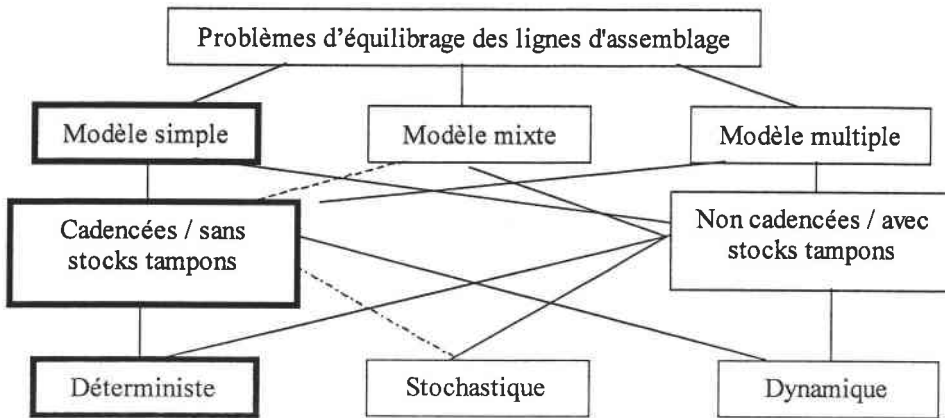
Problèmes d’équilibrage des lignes d'assemblage

Modèle simple

Modèle mixte

Modèle multiple

Cadencées / sans stocks tampons

Non cadencées / avec stocks tampons

Déterministe

Stochastique

Dynamique